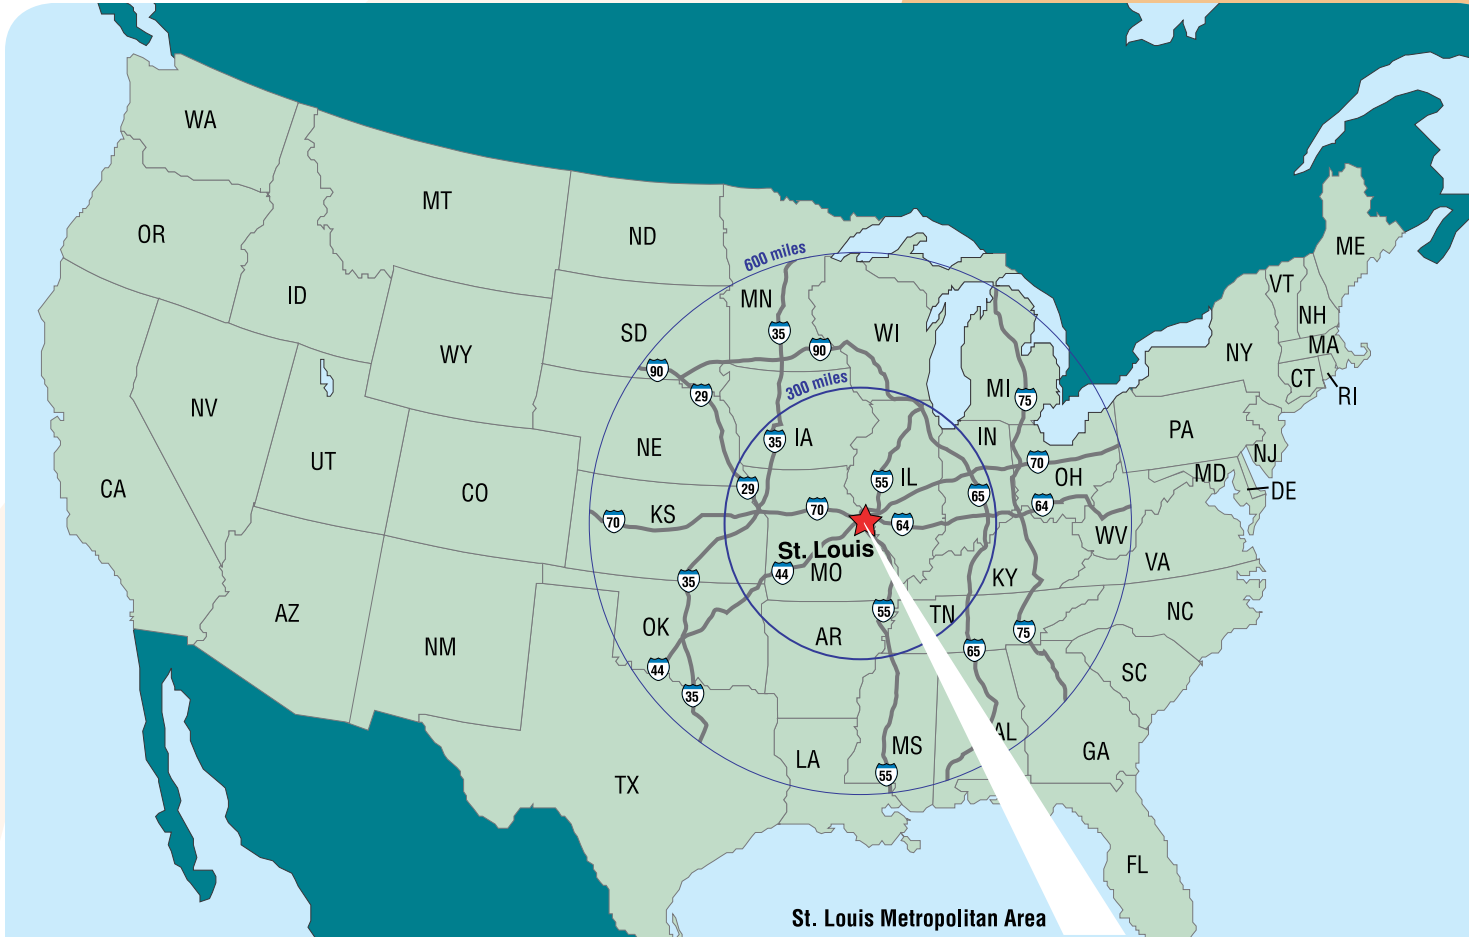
WA
OR
MT
ID
ND
600 miles
MN
SD
WY
WI
ME
VT
NH
NY
MA
CT
RI
MI
35
90
90
29
300 miles
NV
UT
CA
CO
NE
IA
35
IN
PA
NJ
IL
55
70
OH
MD
DE
29
65
KS
70
70
64
64
WV
St. Louis
MO
44
VA
AZ
35
KY
NM
OK
55
TN
NC
AR
75
65
44
35
SC
AL
GA
LA
MS
55
TX
FL
St. Louis Metropolitan Area